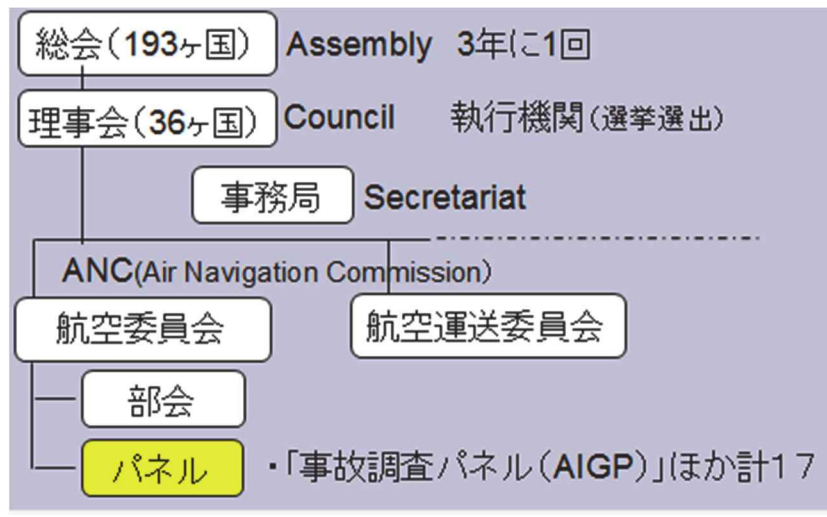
総会（193ヶ国） Assembly 3年に1回

理事会（36ヶ国） Council 執行機関（選挙選出）

事務局 Secretariat

ANC(Air Navigation Commission)

航空委員会

航空運送委員会

部会

パネル

・「事故調査パネル（AIGP）」ほか計17